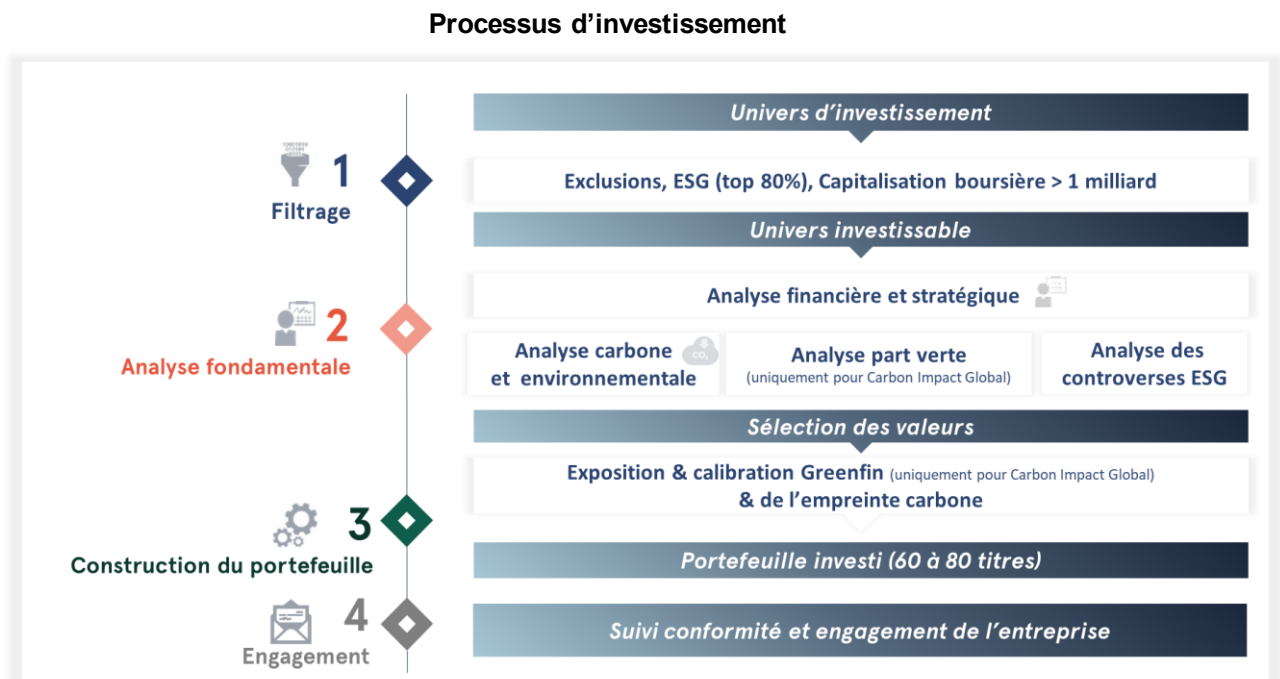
Processus d'investissement

1
Filtrage

Univers d'investissement

Exclusions, ESG (top 80%), Capitalisation boursière > 1 milliard

Univers investissable

2
Analyse fondamentale

Analyse financière et stratégique

Analyse carbone et environnementale

$CO_2$

Analyse part verte (uniquement pour Carbon Impact Global)

Analyse des controverses ESG

Sélection des valeurs

3
Construction du portefeuille

Exposition & calibration Greenfin (uniquement pour Carbon Impact Global) & de l'empreinte carbone

Portefeuille investi (60 à 80 titres)

4
Engagement

Suivi conformité et engagement de l'entreprise